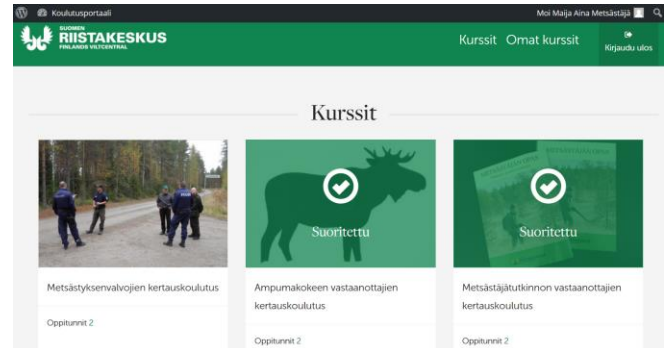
Koulutusportaali

Moi Maija Aina Metsästäjä

SUOMEN RIISTAKESKUS FINLANDS VILTCENTRAL

Kurssit Omat kurssit

Kirjaudu ulos

Kurssit

Suoritettu

Suoritettu

Metsästyksenvalvojien kertauskoulutus

Oppitunnit 2

Ampumakokeen vastaanottajien kertauskoulutus

Oppitunnit 2

Metsästäjätutkinnon vastaanottajien kertauskoulutus

Oppitunnit 2